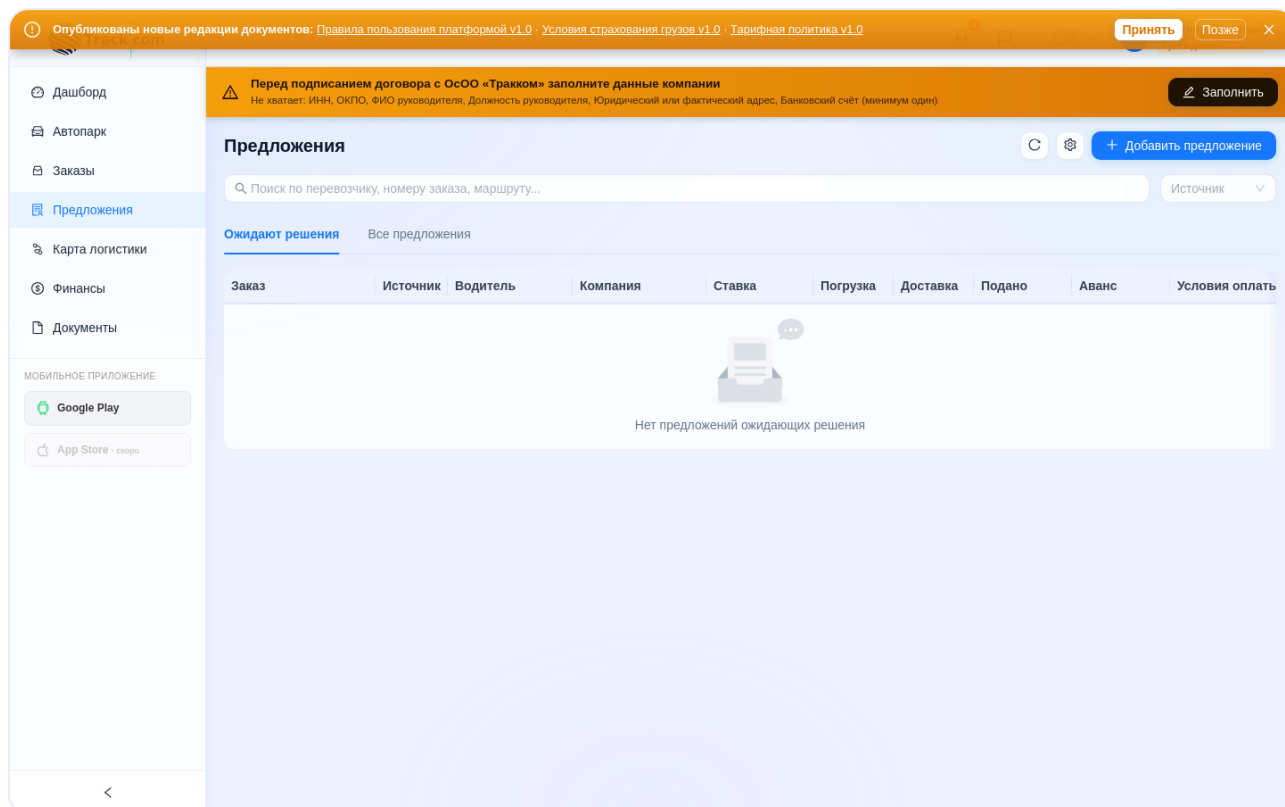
Опубликованы новые редакции документов: Правила пользования платформой v1.0 · Условия страхования грузов v1.0 · Тарифная политика v1.0

Принять Позже

Дашборд
Автопарк
Заказы
Предложения
Карта логистики
Финансы
Документы

МОБИЛЬНОЕ ПРИЛОЖЕНИЕ
Google Play
App Store · скоро

Перед подписанием договора с ОсОО «Тракком» заполните данные компании
Не хватает: ИНН, ОКПО, ФИО руководителя, Должность руководителя, Юридический или фактический адрес, Банковский счёт (минимум один)

Заполнить

Предложения

Добавить предложение

Поиск по перевозчику, номеру заказа, маршруту...

Источник

Ожидают решения Все предложения

| Заказ | Источник | Водитель | Компания | Ставка | Погрузка | Доставка | Подано | Аванс | Условия оплат |
|---|---|---|---|---|---|---|---|---|---|

Нет предложений ожидающих решения